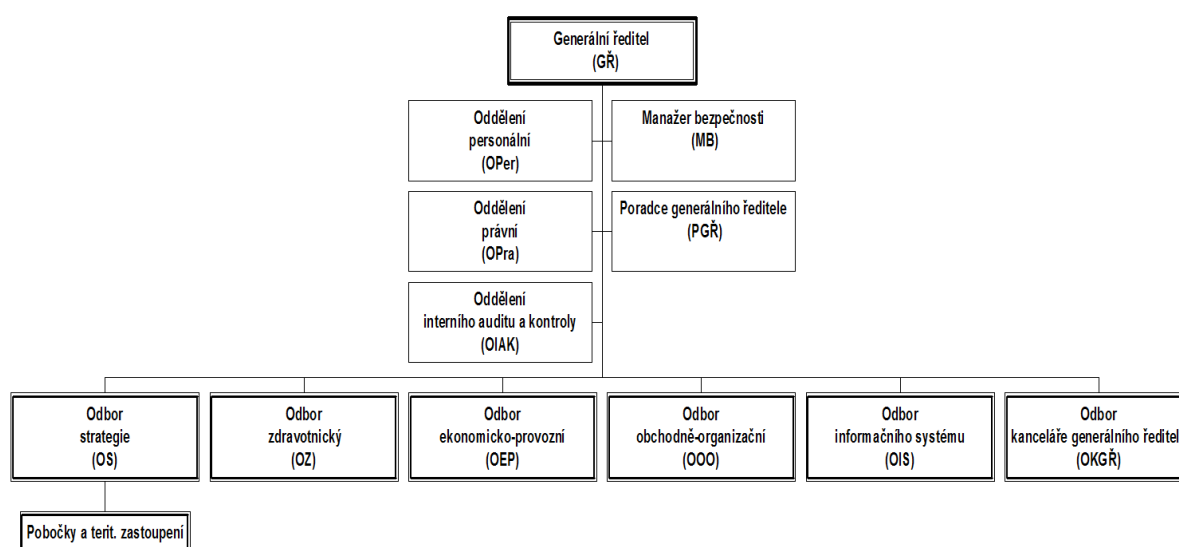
Generální ředitel
(GŘ)

Oddělení
personální
(OPer)

Manažer bezpečnosti
(MB)

Oddělení
právní
(OPra)

Poradce generálního ředitele
(PGŘ)

Oddělení
interního auditu a kontroly
(OIAK)

Odbor
strategie
(OS)

Odbor
zdravotnický
(OZ)

Odbor
ekonomicko-provozní
(OEP)

Odbor
obchodně-organizační
(OOO)

Odbor
informačního systému
(OIS)

Odbor
kanceláře generálního ředitel
(OKGŘ)

Pobočky a terit. zastoupení